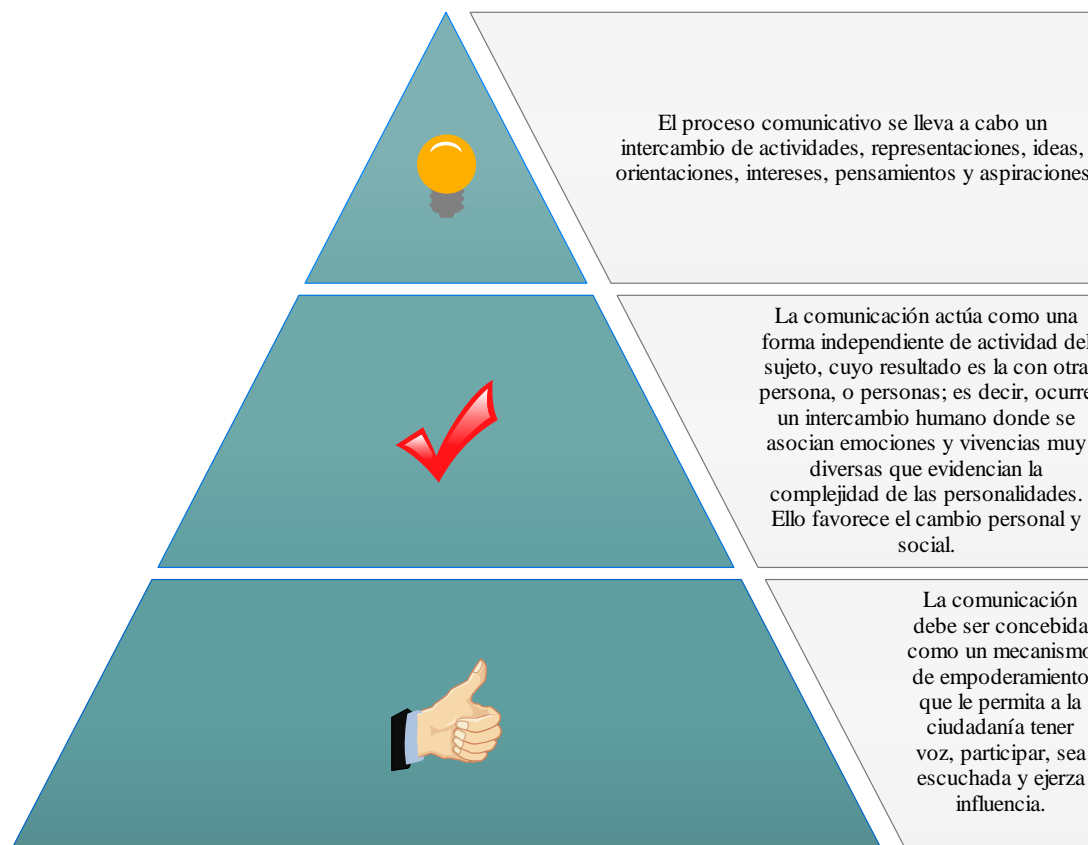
El proceso comunicativo se lleva a cabo un intercambio de actividades, representaciones, ideas, orientaciones, intereses, pensamientos y aspiraciones

La comunicación actúa como una forma independiente de actividad del sujeto, cuyo resultado es la con otra persona, o personas; es decir, ocurre un intercambio humano donde se asocian emociones y vivencias muy diversas que evidencian la complejidad de las personalidades. Ello favorece el cambio personal y social.

La comunicación debe ser concebida como un mecanismo de empoderamiento que le permita a la ciudadanía tener voz, participar, sea escuchada y ejerza influencia.